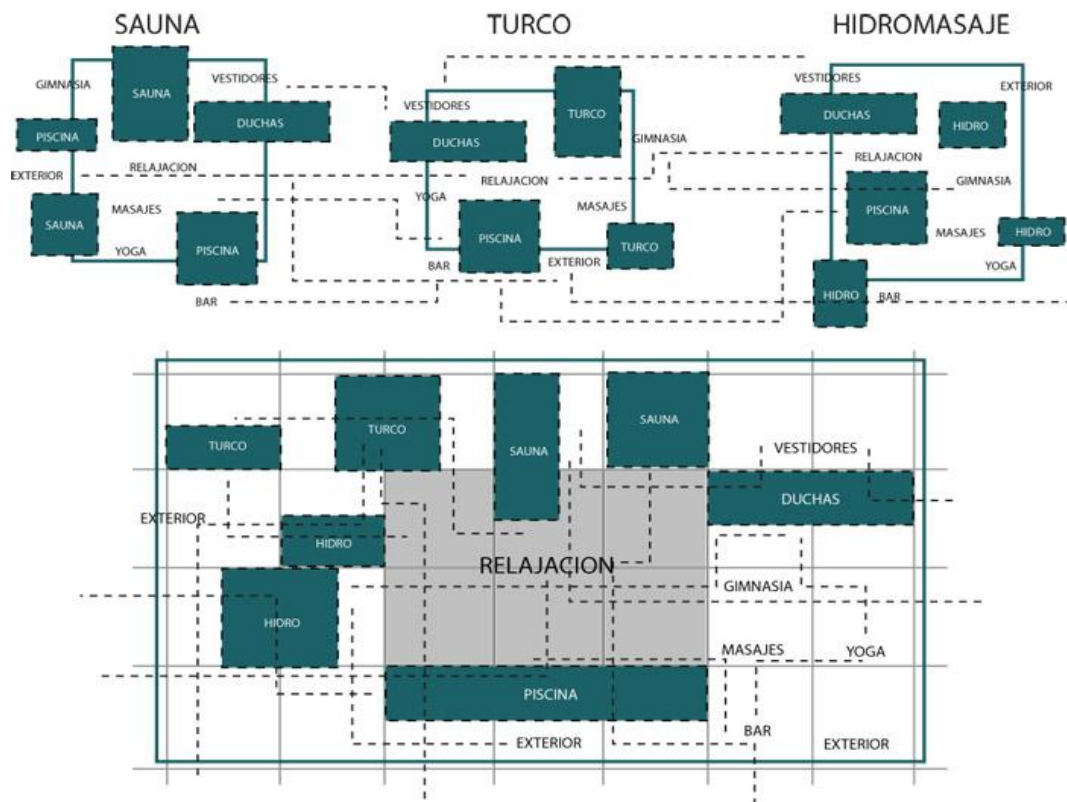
SAUNA

GIMNASIA
SAUNA
VESTIDORES
PISCINA
DUCHAS
RELAJACION
EXTERIOR
SAUNA
MASAJES
YOGA
PISCINA
BAR

TURCO

VESTIDORES
TURCO
DUCHAS
GIMNASIA
RELAJACION
YOGA
MASAJES
PISCINA
TURCO
BAR
EXTERIOR

HIDROMASAJE

VESTIDORES
EXTERIOR
DUCHAS
HIDRO
RELAJACION
GIMNASIA
PISCINA
MASAJES
HIDRO
YOGA
HIDRO
BAR

TURCO
TURCO
SAUNA
SAUNA
VESTIDORES
DUCHAS
EXTERIOR
HIDRO
RELAJACION
GIMNASIA
HIDRO
MASAJES
YOGA
PISCINA
BAR
EXTERIOR
EXTERIOR